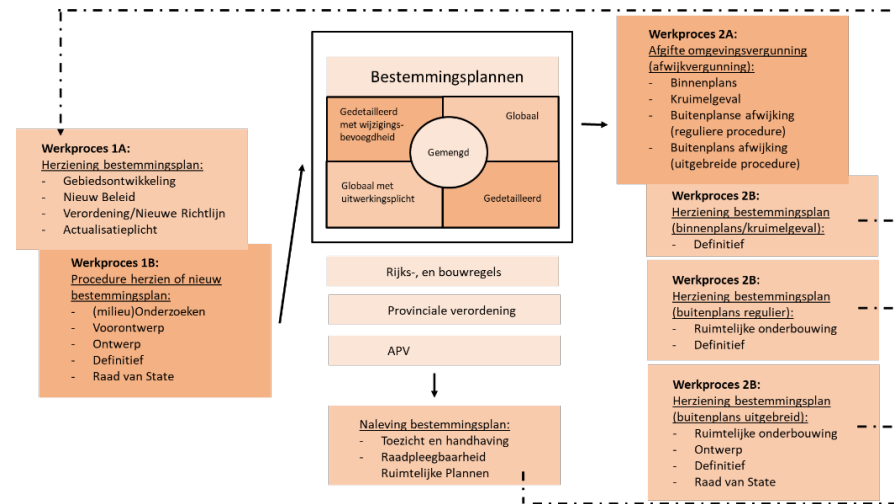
**Werkproces 1A:**
Herziening bestemmingsplan:
- Gebiedsontwikkeling
- Nieuw Beleid
- Verordening/Nieuwe Richtlijn
- Actualisatieplicht

**Werkproces 1B:**
Procedure herzien of nieuw bestemmingsplan:
- (milieu)Onderzoeken
- Voorontwerp
- Ontwerp
- Definitief
- Raad van State

Bestemmingsplannen

Gedetailleerd met wijzigingsbevoegdheid

Globaal

Gemengd

Globaal met uitwerkingsplicht

Gedetailleerd

Rijks-, en bouwregels

Provinciale verordening

APV

Naleving bestemmingsplan:
- Toezicht en handhaving
- Raadpleegbaarheid Ruimtelijke Plannen

**Werkproces 2A:**
Afgifte omgevingsvergunning (afwijkvergunning):
- Binnenplans
- Kruimelgeval
- Buitenplanse afwijking (reguliere procedure)
- Buitenplans afwijking (uitgebreide procedure)

**Werkproces 2B:**
Herziening bestemmingsplan (binnenplans/kruimelgeval):
- Definitief

**Werkproces 2B:**
Herziening bestemmingsplan (buitenplans regulier):
- Ruimtelijke onderbouwing
- Definitief

**Werkproces 2B:**
Herziening bestemmingsplan (buitenplans uitgebreid):
- Ruimtelijke onderbouwing
- Ontwerp
- Definitief
- Raad van State